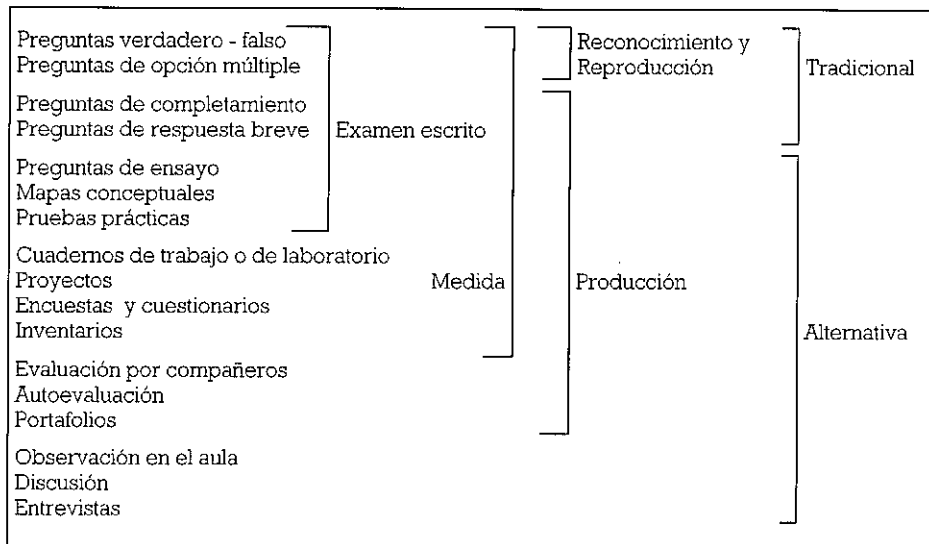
Preguntas verdadero - falso
Preguntas de opción múltiple

Preguntas de completamiento
Preguntas de respuesta breve

Preguntas de ensayo
Mapas conceptuales
Pruebas prácticas

Cuadernos de trabajo o de laboratorio
Proyectos
Encuestas y cuestionarios
Inventarios

Evaluación por compañeros
Autoevaluación
Portafolios

Observación en el aula
Discusión
Entrevistas

Examen escrito

Medida

Reconocimiento y Reproducción

Producción

Tradicional

Alternativa